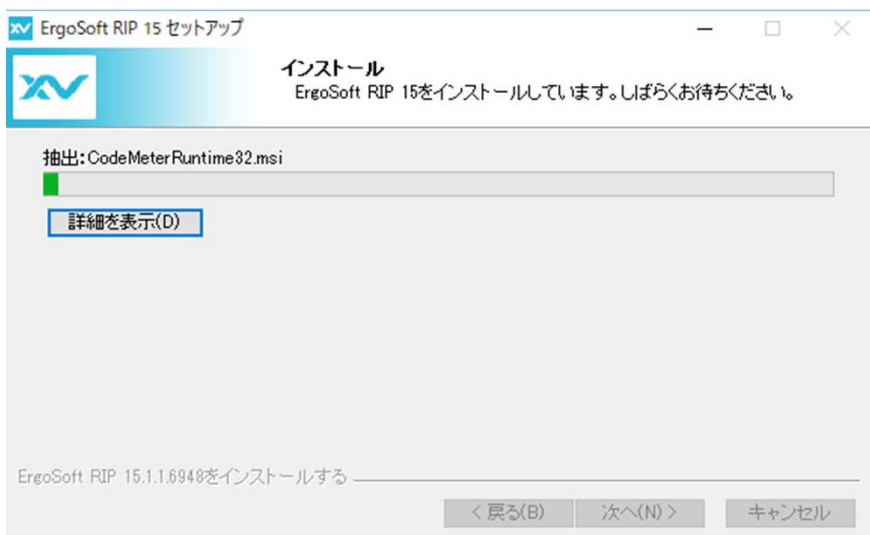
ErgoSoft RIP 15 セットアップ

インストール
ErgoSoft RIP 15をインストールしています。しばらくお待ちください。

抽出: CodeMeterRuntime32.msi

詳細を表示(D)

ErgoSoft RIP 15.1.1.6948をインストールする

< 戻る(B)
次へ(N) >
キャンセル